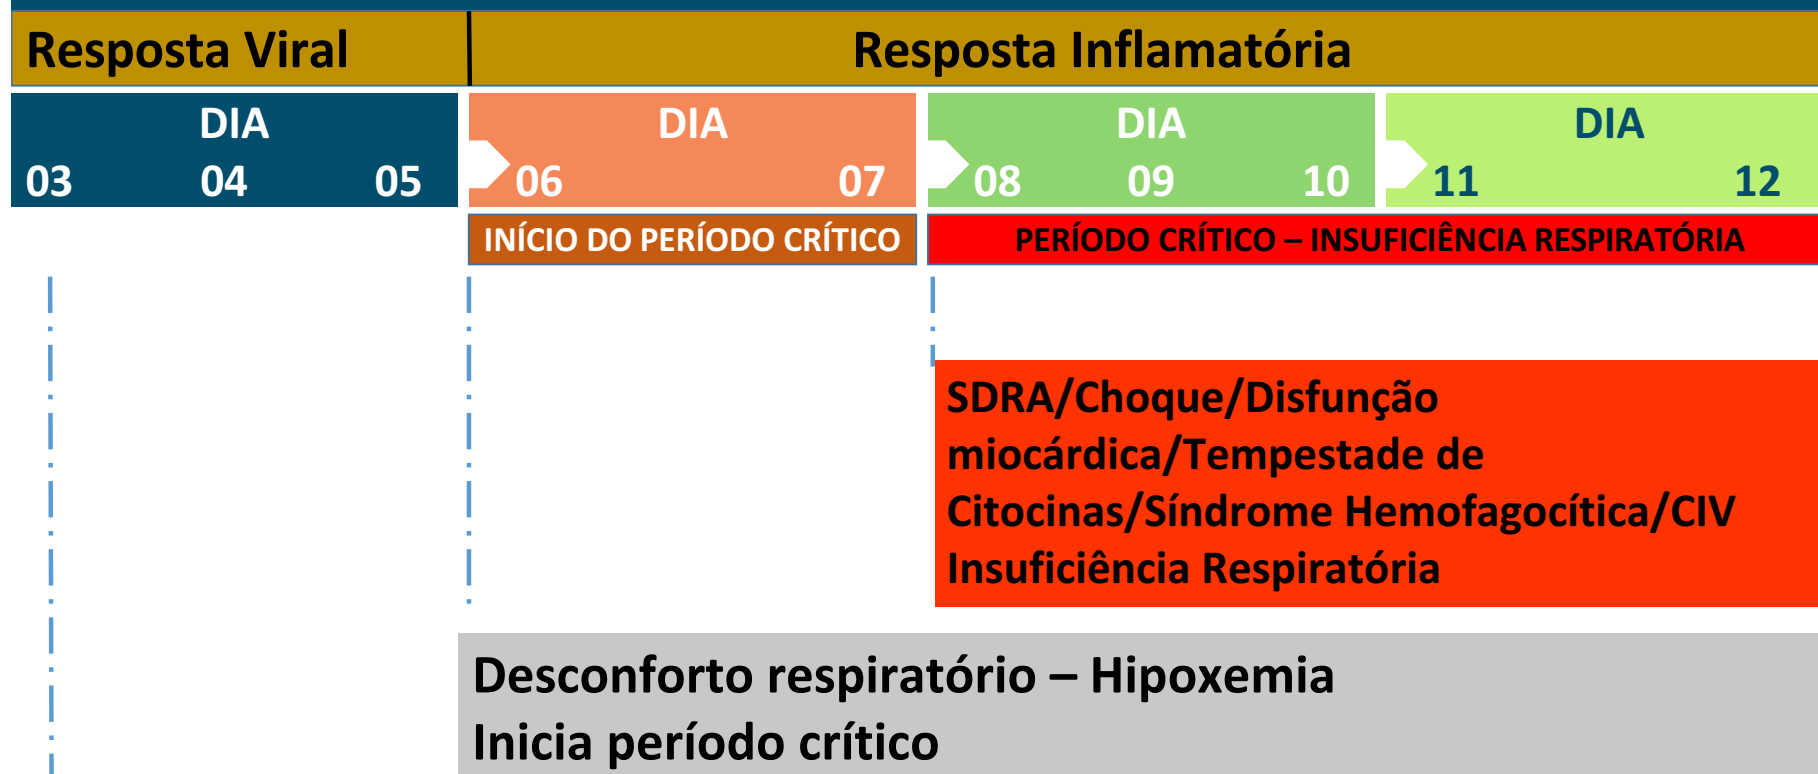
Resposta Viral

Resposta Inflamatória

DIA
03 04 05

DIA
06 07

DIA
08 09 10

DIA
11 12

INÍCIO DO PERÍODO CRÍTICO

PERÍODO CRÍTICO – INSUFICIÊNCIA RESPIRATÓRIA

SDRA/Choque/Disfunção miocárdica/Tempestade de Citocinas/Síndrome Hemofagocítica/CIV
Insuficiência Respiratória

Desconforto respiratório – Hipoxemia
Inicia período crítico